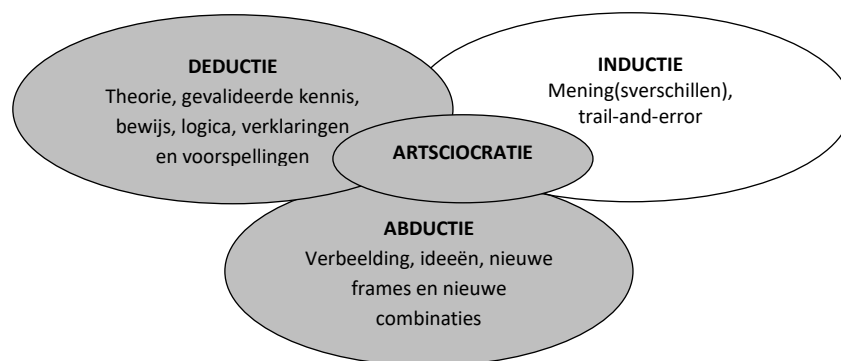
DEDUCTIE
Theorie, gevalideerde kennis, bewijs, logica, verklaringen en voorspellingen

INDUCTIE
Mening(sverschillen), trail-and-error

ARTSCIOCRATIE

ABDUCTIE
Verbeelding, ideeën, nieuwe frames en nieuwe combinaties